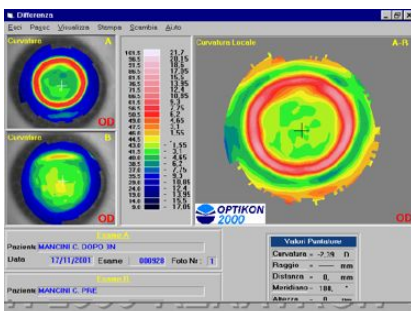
Differenza

Esci Pagsc Visualizza Stampa Scambia Aiuto

Curvatura A

OD

Curvatura B

OD

| 101.5 | 21.7 |
|---|---|
| 96.5 | 20.15 |
| 91.5 | 18.5 |
| 86.5 | 17.05 |
| 81.5 | 15.5 |
| 76.5 | 13.95 |
| 71.5 | 12.4 |
| 66.5 | 10.85 |
| 61.5 | 9.3 |
| 56.5 | 7.75 |
| 50.5 | 6.2 |
| 45.5 | 4.65 |
| 40.5 | 3.1 |
| 35.5 | 1.55 |
| 44.5 | 0 |
| 43.5 | -1.55 |
| 41.5 | -3.1 |
| 40.5 | -4.65 |
| 38.5 | -6.2 |
| 37.5 | -7.75 |
| 35.5 | -9.3 |
| 20.5 | -10.85 |
| 18.5 | -12.4 |
| 16.5 | -13.95 |
| 14.5 | -15.5 |
| 9.6 | -17.05 |

Curvatura Locale A-B

OPTIKON 2000

OD

Esame A

Paziente MANCINI C. DOPO 3M

Data 17/11/2001 Esame : 000928 Foto Nr. : 1

Esame B

Paziente MANCINI C. PRE

Valori Puntatore

Curvatura = -2.39 D

Raggio = ----- mm

Distanza = 0. mm

Meridiano = 108. °

Altezza = 0. mm